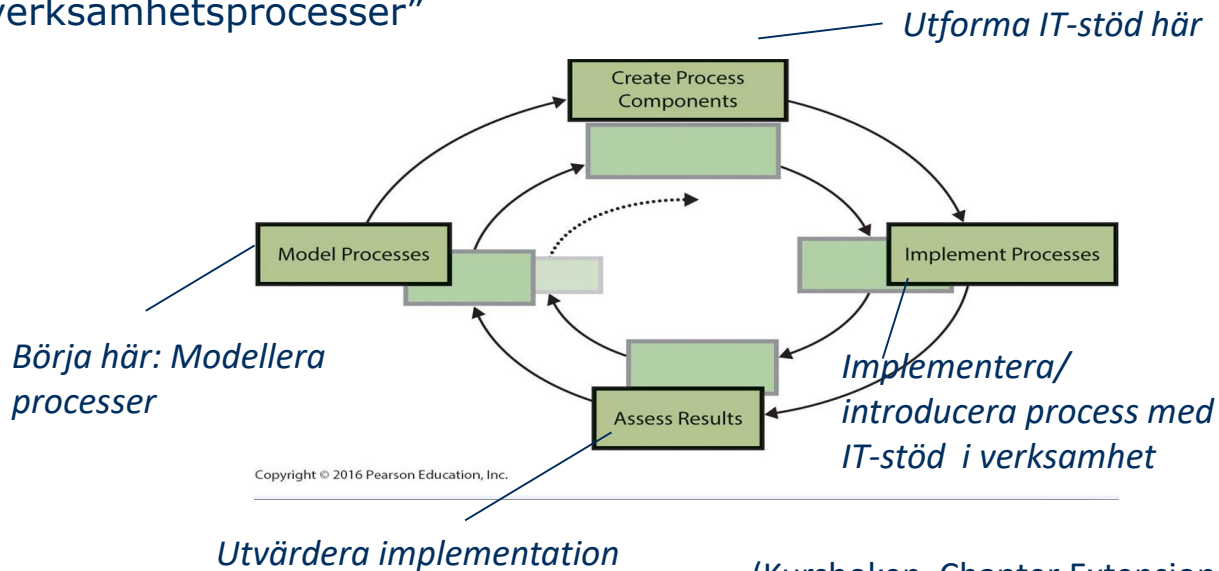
verksamhetsprocesser"

Utforma IT-stöd här

Create Process Components

Model Processes

Implement Processes

Assess Results

Börja här: Modellera processer

Implementera/ introducera process med IT-stöd i verksamhet

Copyright © 2016 Pearson Education, Inc.

Utvärdera implementation

(Kursboken, Chapter Extension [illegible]